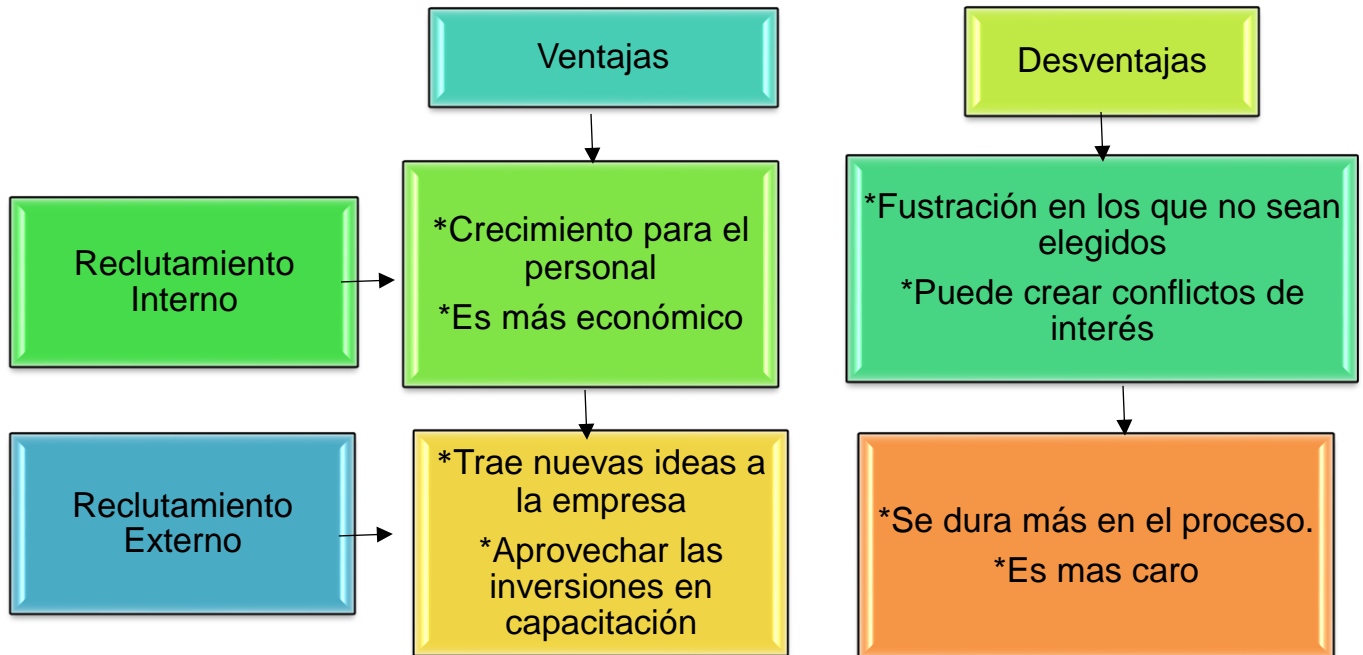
Ventajas

Desventajas

Reclutamiento Interno

*Crecimiento para el personal

*Es más económico

*Fustración en los que no sean elegidos

*Puede crear conflictos de interés

Reclutamiento Externo

*Trae nuevas ideas a la empresa

*Aprovechar las inversiones en capacitación

*Se dura más en el proceso.

*Es mas caro